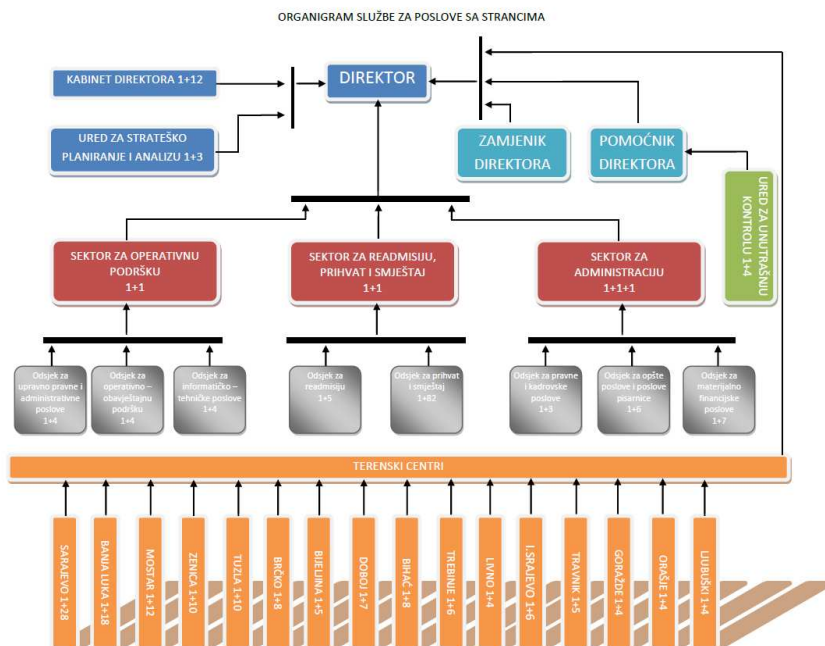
ORGANIGRAM SLUŽBE ZA POSLOVE SA STRANCIMA

KABINET DIREKTORA 1+12

DIREKTOR

UREÐ ZA STRATEŠKO PLANIRANJE I ANALIZU 1+3

ZAMJENIK DIREKTORA

POMOĆNIK DIREKTORA

URED ZA UNUTRAŠNJU KONTROLU 1+4

SEKTOR ZA OPERATIVNU PODRŠKU 1+1

SEKTOR ZA READMISIJU, PRIHVAT I SMJEŠTAJ 1+1

SEKTOR ZA ADMINISTRACIJU 1+1+1

Odsjek za upravno pravne i administrativne poslove 1+4

Odsjek za operativno – obavještajnu podršku 1+4

Odsjek za informatičko – tehničke poslove 1+4

Odsjek za readmisiju 1+5

Odsjek za prihvat i smještaj 1+82

Odsjek za pravne i kadrovske poslove 1+3

Odsjek za opšte poslove i poslove pisarnice 1+6

Odsjek za materijalno financijske poslove 1+7

TERENSKI CENTRI

SARAJEVO 1+28

BANJA LUKA 1+18

MOSTAR 1+12

ZENICA 1+10

TUZLA 1+10

BRČKO 1+8

BIJELJINA 1+5

DOBOJ 1+7

BIHAĆ 1+8

TREBINJE 1+6

LIVNO 1+4

I.SRAJEVO 1+6

TRAVNIK 1+5

GORAŽDE 1+4

ORAŠJE 1+4

LJUBUŠKI 1+4